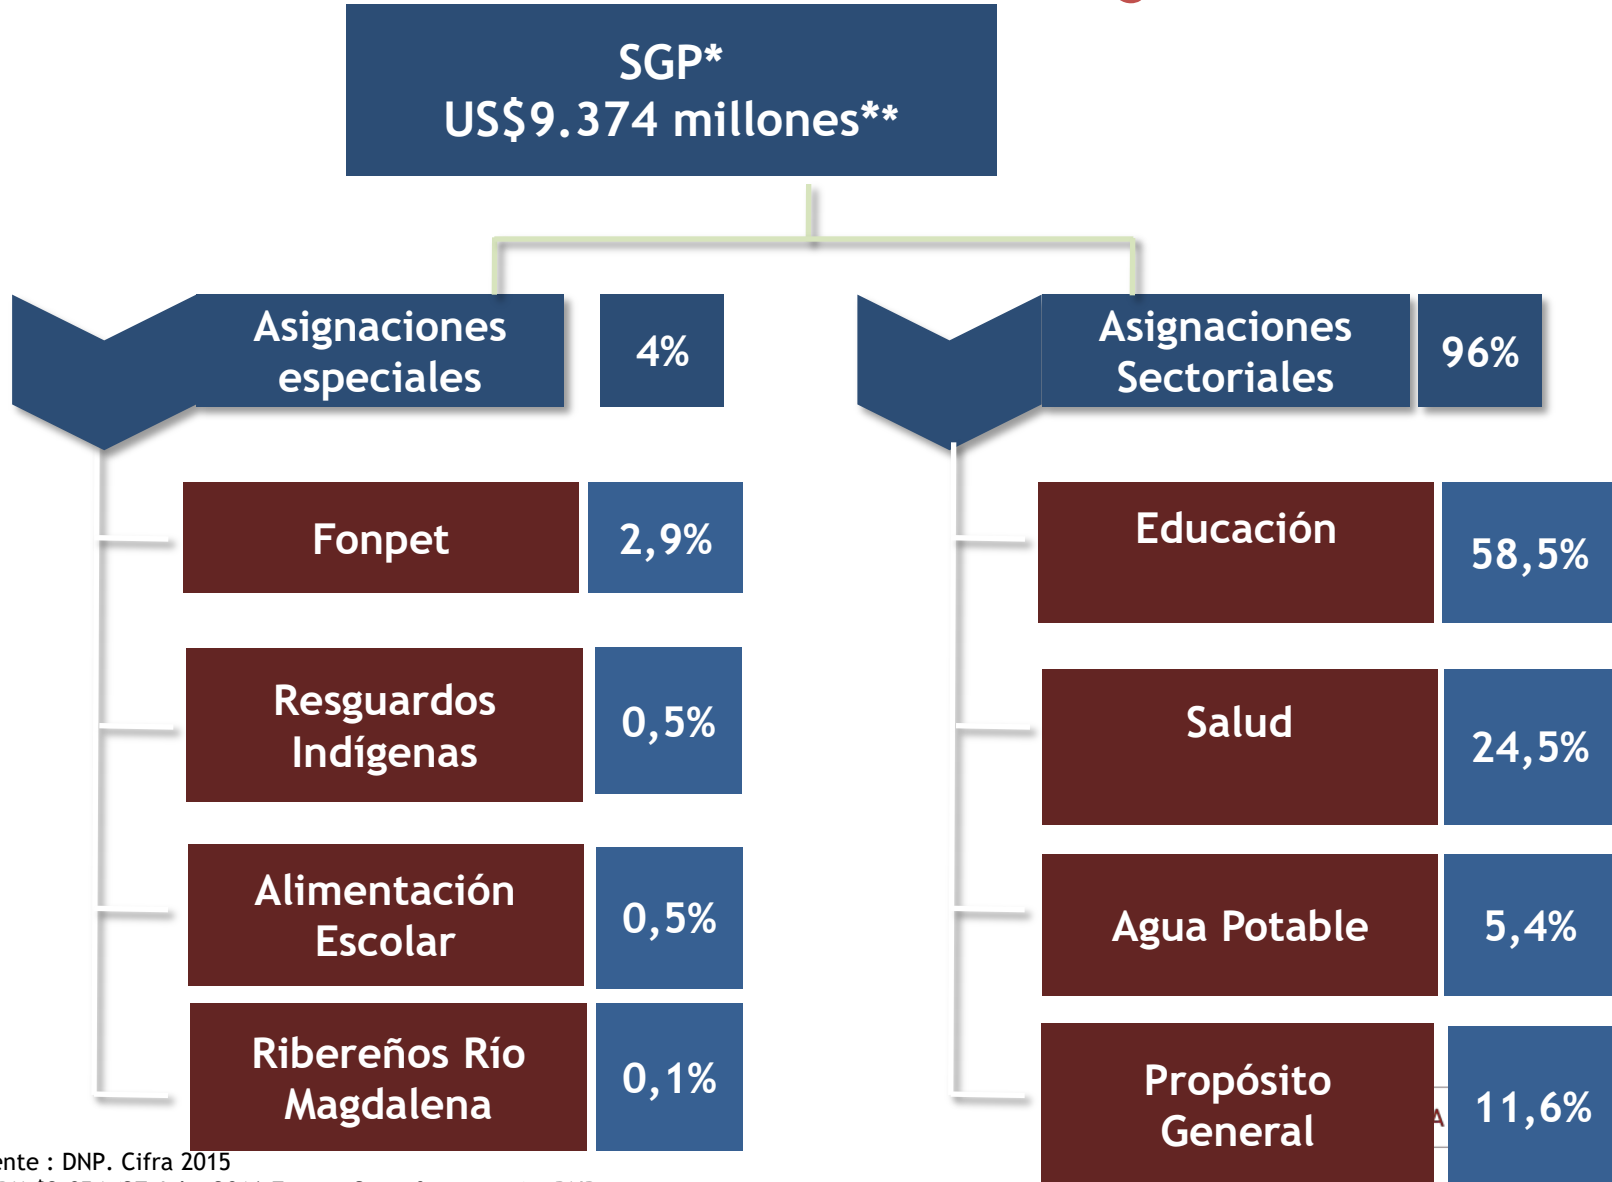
SGP*
US$9.374 millones**

Asignaciones especiales

4%

Asignaciones Sectoriales

96%

Fonpet

2,9%

Resguardos Indígenas

0,5%

Alimentación Escolar

0,5%

Ribereños Río Magdalena

0,1%

Educación

58,5%

Salud

24,5%

Agua Potable

5,4%

Propósito General

11,6%

ente : DNP. Cifra 2015

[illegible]